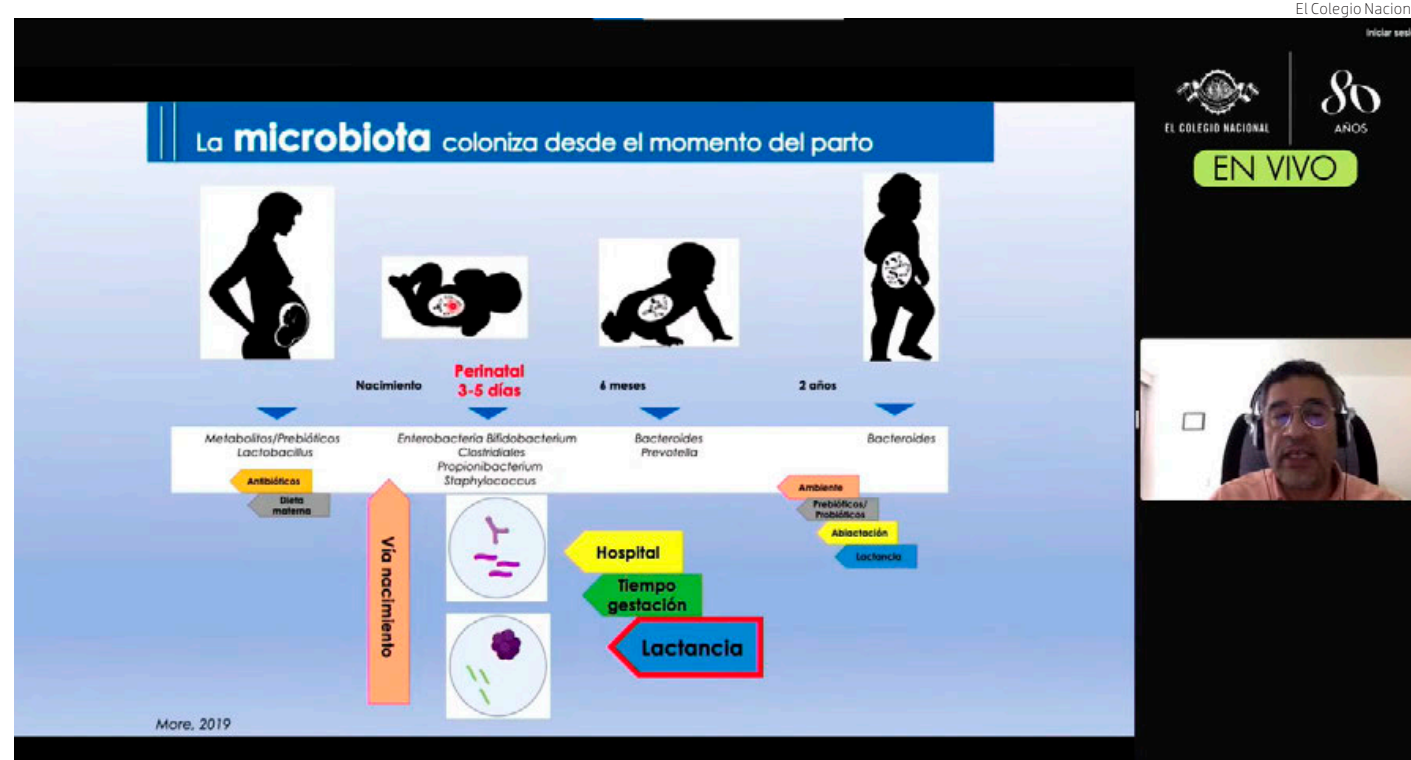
El Colegio Nacion

Iniciar sesi

EL COLEGIO NACIONAL

80 AÑOS

EN VIVO

La microbiota coloniza desde el momento del parto

Nacimiento

Perinatal 3-5 días

6 meses

2 años

Metabolitos/Prebióticos Lactobacillus

Enterobacteria Bifidobacterium Clostridiales Propionibacterium Staphylococcus

Bacteroides Prevotella

Bacteroides

Antibióticos

Dieta materna

Vía nacimiento

Hospital

Tiempo gestación

Lactancia

Ambiente

Prebióticos/ Probióticos

Ablactación

Lactancia

More, 2019